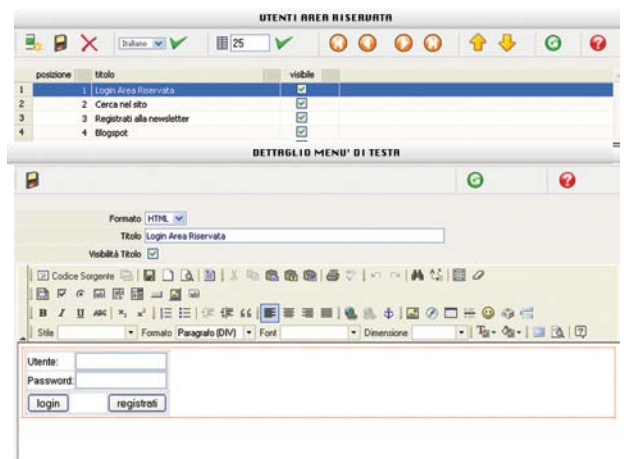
UTENTI AREA RISERVATA

Italiano

25

| | posizione | titolo | visibile |
|---|---|---|---|
| 1 | 1 | Login Area Riservata | ☑ |
| 2 | 2 | Cerca nel sito | ☑ |
| 3 | 3 | Registrati alla newsletter | ☑ |
| 4 | 4 | Blogspot | ☑ |

DETTAGLIO MENU' DI TESTA

Formato HTML

Titolo Login Area Riservata

Visibilità Titolo ☑

Codice Sorgente

Stile Formato Paragrafo (DIV) Font Dimensione

Utente:

Password:

login registrati